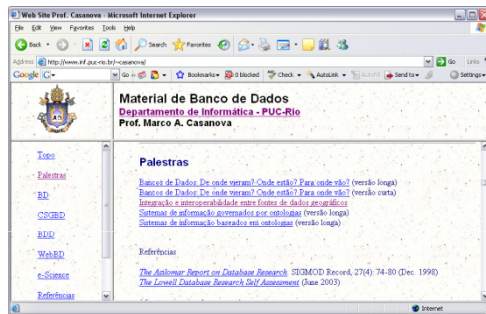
Web Site Prof. Casanova - Microsoft Internet Explorer

File Edit View Favorites Tools Help

Back Search Favorites

Address http://www.inf.puc-rio.br/~casanova/ Go Links

Google G- Go Bookmarks 8 blocked Check AutoLink AutoFill Send to Settings

Material de Banco de Dados
Departamento de Informática - PUC-Rio
Prof. Marco A. Casanova

Topo
Palestras
BD
CSGBD
BDD
WebBD
e-Science
Referências

Palestras

Bancos de Dados: De onde vieram? Onde estão? Para onde vão? (versão longa)
Bancos de Dados: De onde vieram? Onde estão? Para onde vão? (versão curta)
Integração e interoperabilidade entre fontes de dados geográficos
Sistemas de informação governados por ontologias (versão longa)
Sistemas de informação baseados em ontologias (versão longa)

Referências

The Asilomar Report on Database Research. SIGMOD Record, 27(4): 74-80 (Dec. 1998)
The Lowell Database Research Self Assessment (June 2003)

Internet